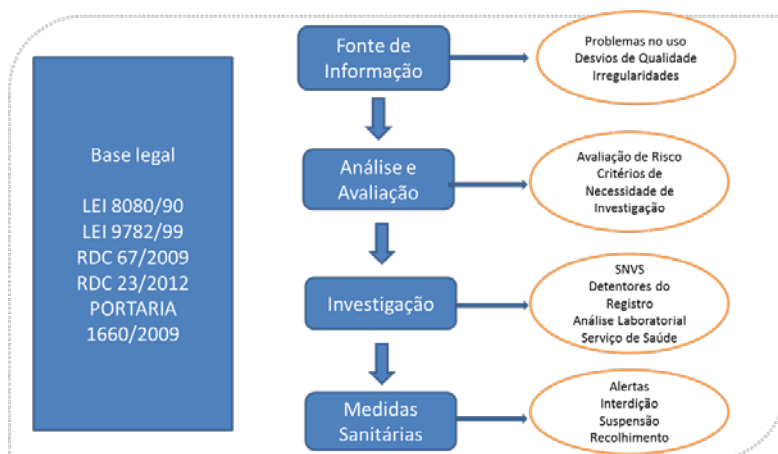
Base legal

LEI 8080/90
LEI 9782/99
RDC 67/2009
RDC 23/2012
PORTARIA
1660/2009

Fonte de Informação

Problemas no uso
Desvios de Qualidade
Irregularidades

Análise e Avaliação

Avaliação de Risco
Critérios de Necessidade de Investigação

Investigação

SNVS
Detentores do Registro
Análise Laboratorial
Serviço de Saúde

Medidas Sanitárias

Alertas
Interdição
Suspensão
Recolhimento